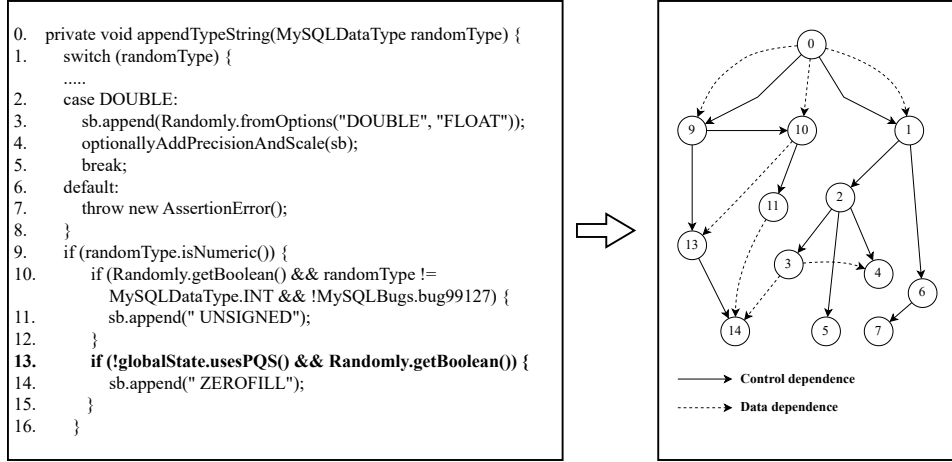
0. private void appendTypeString(MySQLDataType randomType) {
1. switch (randomType) {
.....
2. case DOUBLE:
3. sb.append(Randomly.fromOptions("DOUBLE", "FLOAT"));
4. optionallyAddPrecisionAndScale(sb);
5. break;
6. default:
7. throw new AssertionError();
8. }
9. if (randomType.isNumeric()) {
10. if (Randomly.getBoolean() && randomType != MySQLDataType.INT && !MySQLBugs.bug99127) {
11. sb.append(" UNSIGNED");
12. }
13. **if (!globalState.usesPQS() && Randomly.getBoolean()) {**
14. sb.append(" ZEROFILL");
15. }
16. }

0
9
10
1
11
2
13
3
4
6
14
5
7

Control dependence
Data dependence